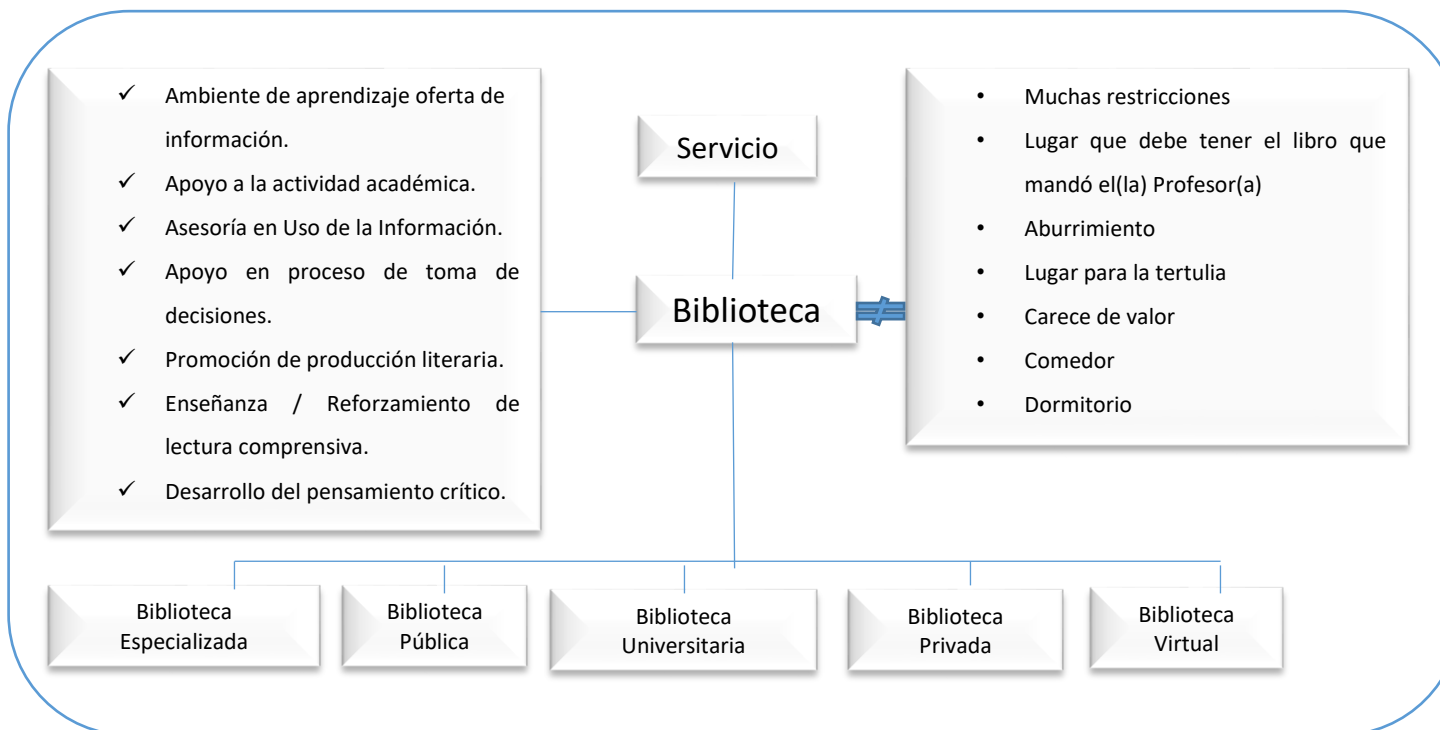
✓ Ambiente de aprendizaje oferta de información.
✓ Apoyo a la actividad académica.
✓ Asesoría en Uso de la Información.
✓ Apoyo en proceso de toma de decisiones.
✓ Promoción de producción literaria.
✓ Enseñanza / Reforzamiento de lectura comprensiva.
✓ Desarrollo del pensamiento crítico.

Servicio

Biblioteca

$\neq$

• Muchas restricciones
• Lugar que debe tener el libro que mandó el(la) Profesor(a)
• Aburrimiento
• Lugar para la tertulia
• Carece de valor
• Comedor
• Dormitorio

Biblioteca Especializada

Biblioteca Pública

Biblioteca Universitaria

Biblioteca Privada

Biblioteca Virtual